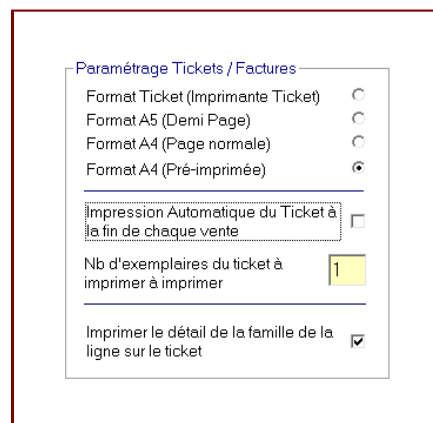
Paramétrage Tickets / Factures

Format Ticket (Imprimante Ticket)
Format A5 (Demi Page)
Format A4 (Page normale)
Format A4 (Pré-imprimée)

Impression Automatique du Ticket à la fin de chaque vente

Nb d'exemplaires du ticket à imprimer à imprimer
1

Imprimer le détail de la famille de la ligne sur le ticket